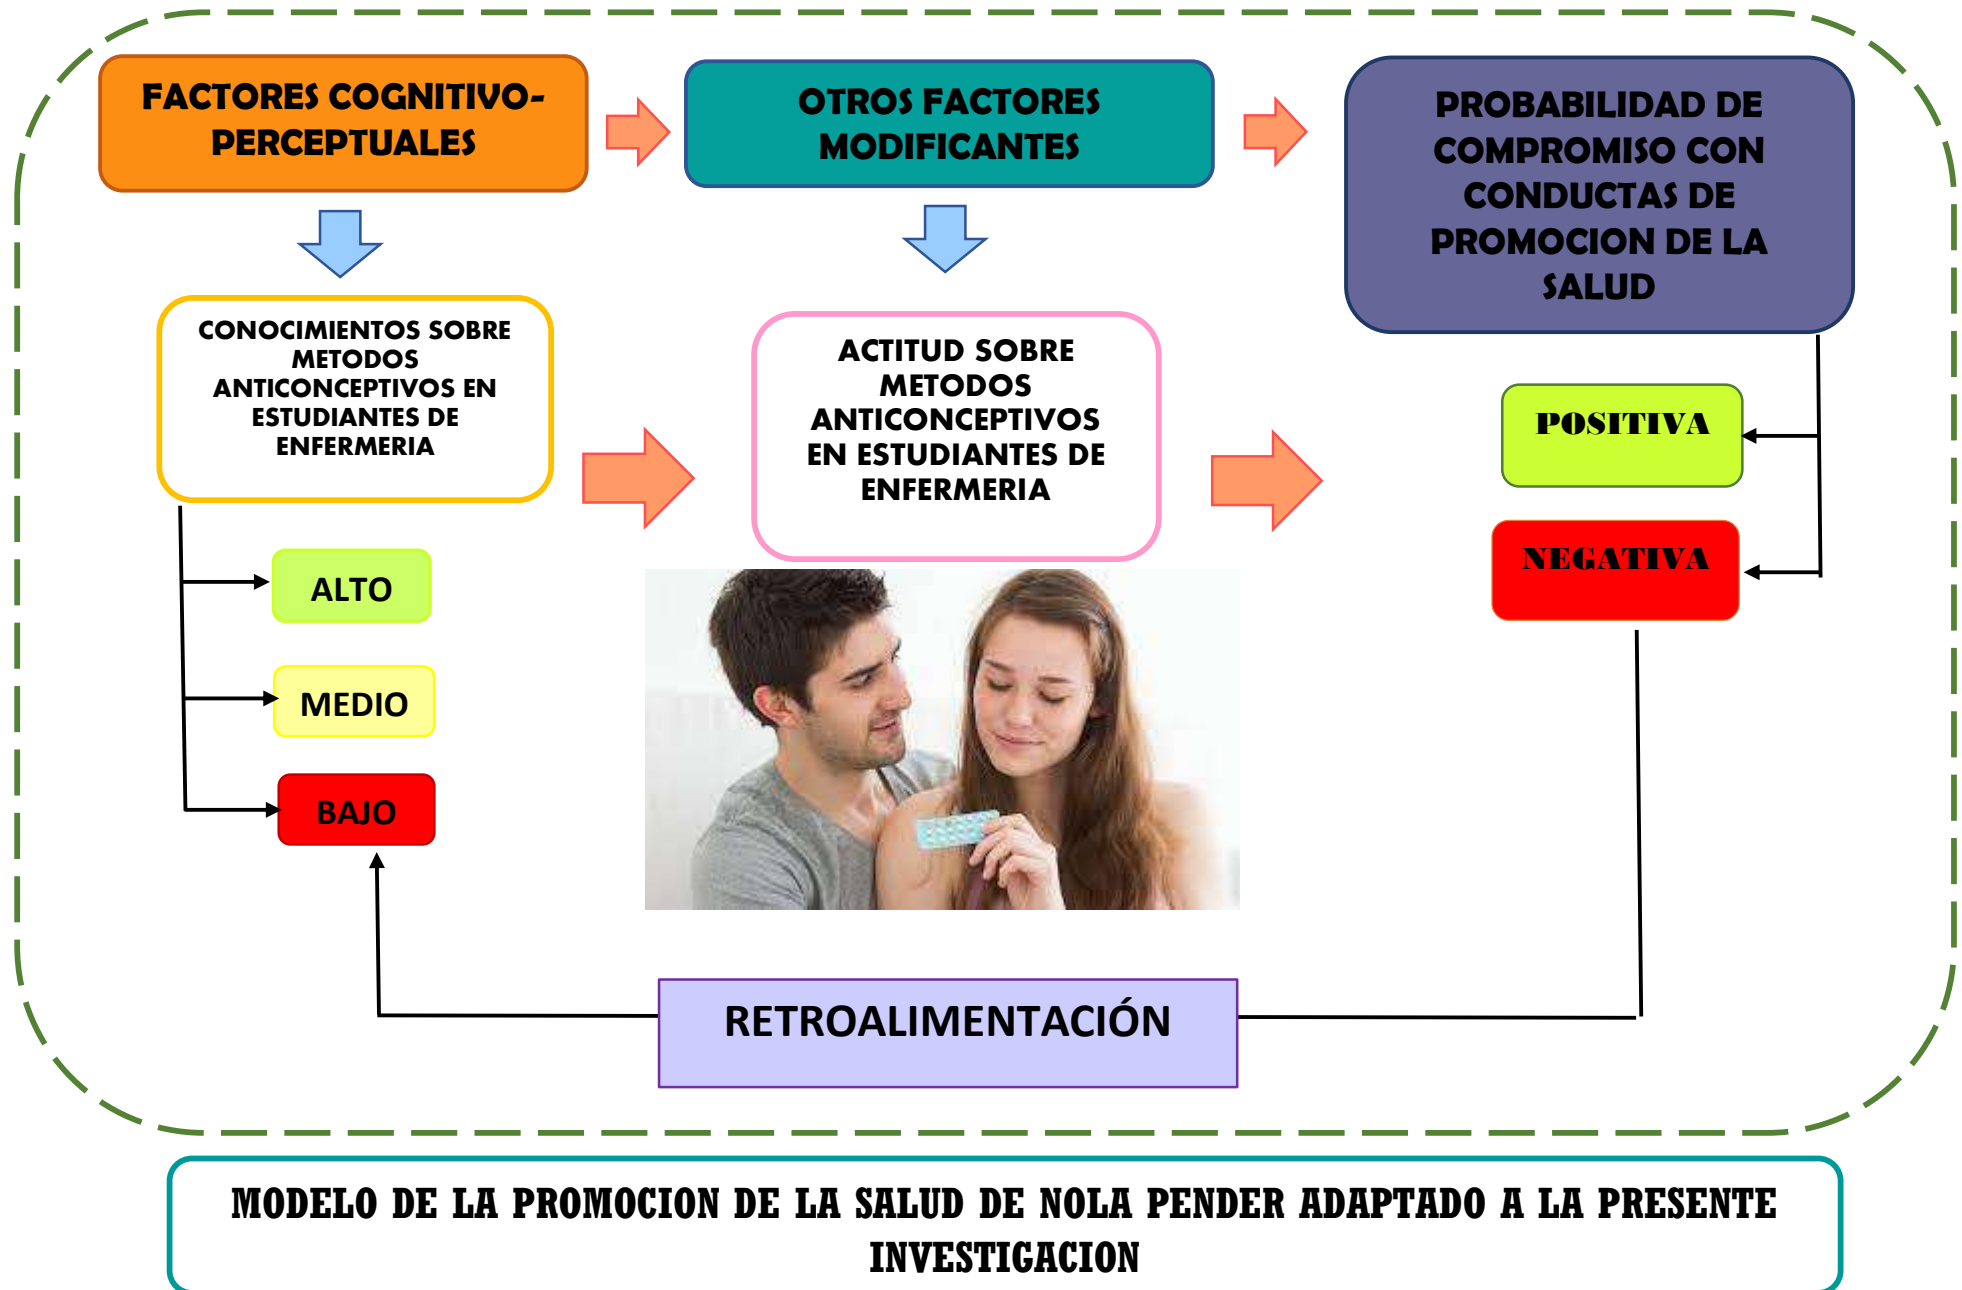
FACTORES COGNITIVO-PERCEPTUALES

OTROS FACTORES MODIFICANTES

PROBABILIDAD DE COMPROMISO CON CONDUCTAS DE PROMOCION DE LA SALUD

CONOCIMIENTOS SOBRE METODOS ANTICONCEPTIVOS EN ESTUDIANTES DE ENFERMERIA

ACTITUD SOBRE METODOS ANTICONCEPTIVOS EN ESTUDIANTES DE ENFERMERIA

POSITIVA

NEGATIVA

ALTO

MEDIO

BAJO

RETROALIMENTACIÓN

MODELO DE LA PROMOCION DE LA SALUD DE NOLA PENDER ADAPTADO A LA PRESENTE INVESTIGACION